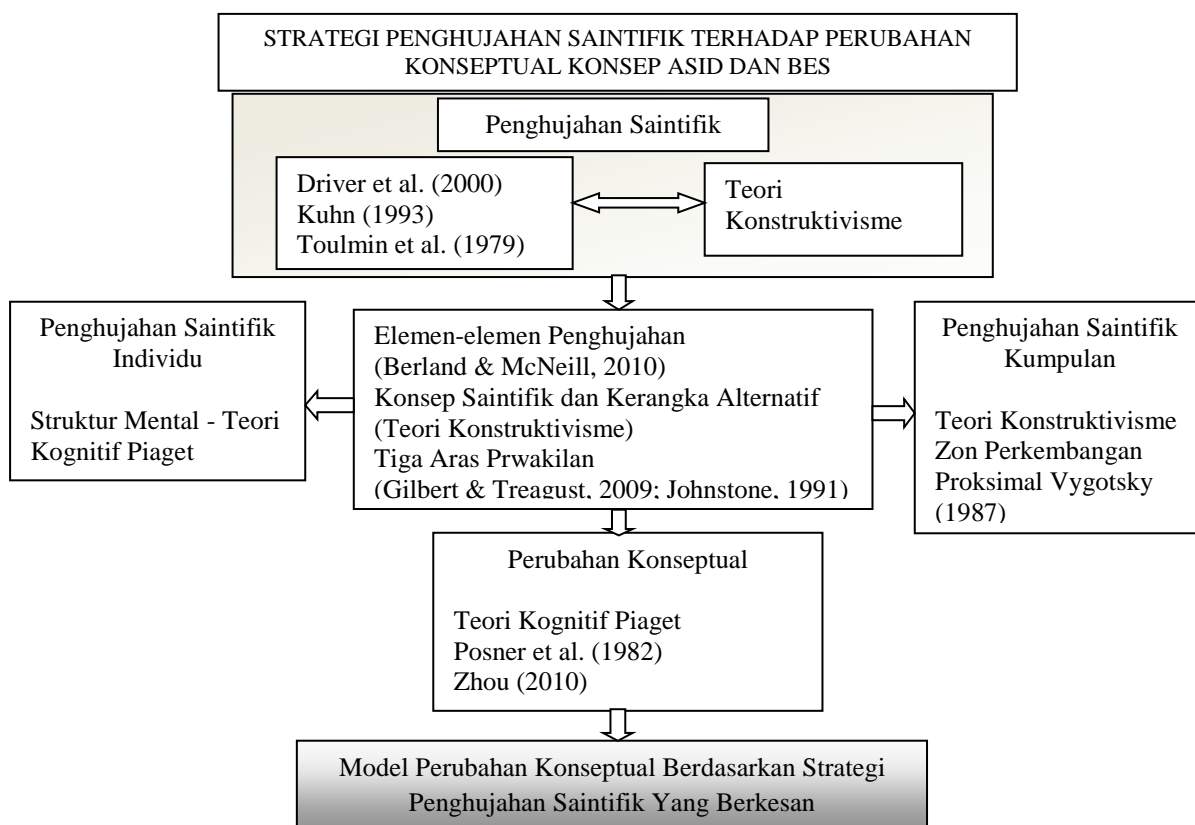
STRATEGI PENGHUJAHAN SAINTIFIK TERHADAP PERUBAHAN KONSEPTUAL KONSEP ASID DAN BES

Penghujahan Saintifik

Driver et al. (2000)
Kuhn (1993)
Toulmin et al. (1979)

Teori Konstruktivisme

Penghujahan Saintifik Individu

Struktur Mental - Teori Kognitif Piaget

Elemen-elemen Penghujahan (Berland & McNeill, 2010)
Konsep Saintifik dan Kerangka Alternatif (Teori Konstruktivisme)
Tiga Aras Prwakilan (Gilbert & Treagust, 2009; Johnstone, 1991)

Penghujahan Saintifik Kumpulan

Teori Konstruktivisme
Zon Perkembangan Proksimal Vygotsky (1987)

Perubahan Konseptual

Teori Kognitif Piaget
Posner et al. (1982)
Zhou (2010)

Model Perubahan Konseptual Berdasarkan Strategi Penghujahan Saintifik Yang Berkesan